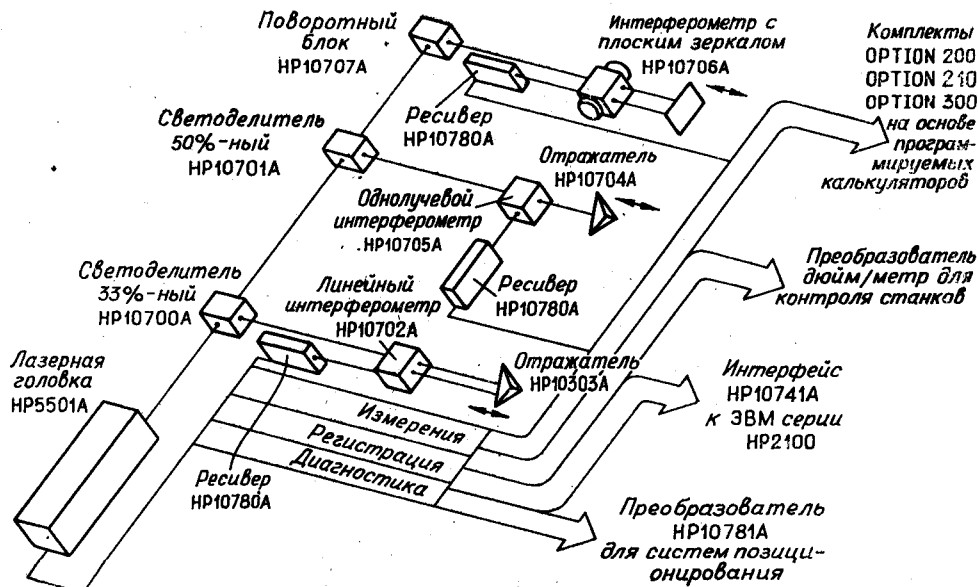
Поворотный блок HP10707A

Интерферометр с плоским зеркалом HP10706A

Комплекты OPTION 200 OPTION 210 OPTION 300 на основе программируемых калькуляторов

Светоделитель 50%-ный HP10701A

Ресивер HP10780A

Отражатель HP10704A

Однолучевой интерферометр HP10705A

Ресивер HP10780A

Преобразователь дюйм/метр для контроля станков

Светоделитель 33%-ный HP10700A

Линейный интерферометр HP10702A

Лазерная головка HP5501A

Отражатель HP10303A

Интерфейс HP10741A к ЭВМ серии HP2100

Измерения

Регистрация

Диагностика

Ресивер HP10780A

Преобразователь HP10781A для систем позиционирования